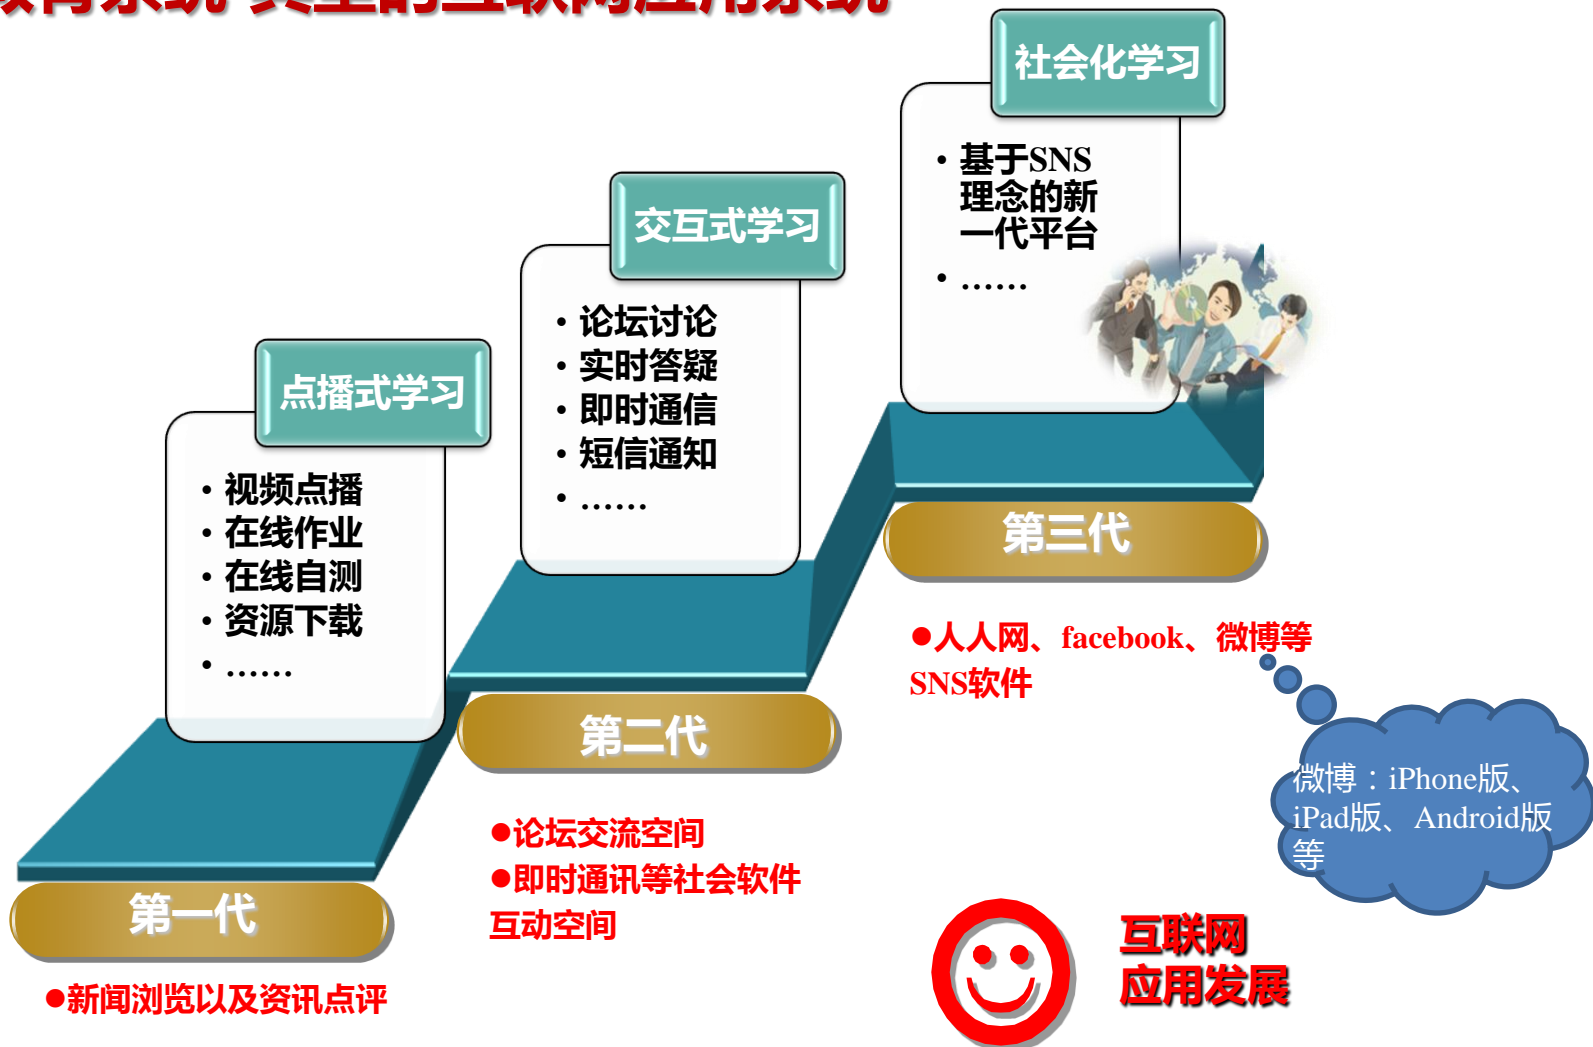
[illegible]

点播式学习

• 视频点播
• 在线作业
• 在线自测
• 资源下载
• ……

交互式学习

• 论坛讨论
• 实时答疑
• 即时通信
• 短信通知
• ……

社会化学习

• 基于SNS理念的新一代平台
• ……

第一代

●新闻浏览以及资讯点评

第二代

●论坛交流空间
●即时通讯等社会软件互动空间

第三代

●人人网、facebook、微博等SNS软件

微博：iPhone版、iPad版、Android版等

互联网应用发展